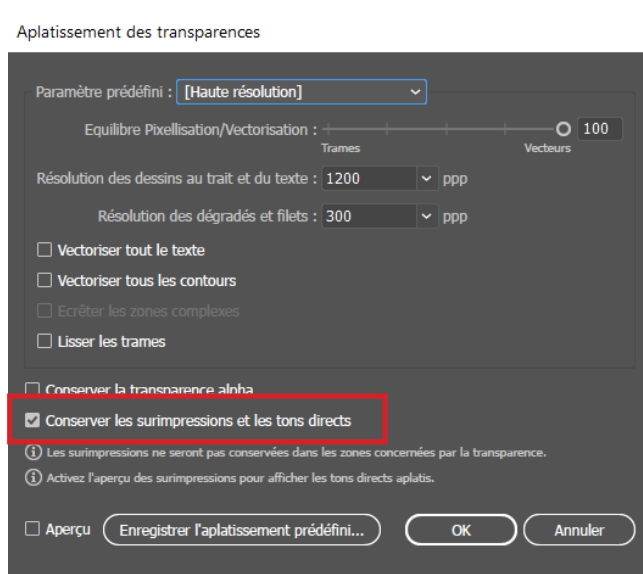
Aplatissement des transparences

Paramètre prédéfini : [Haute résolution]

Equilibre Pixellisation/Vectorisation : 100

Trames

Vecteurs

Résolution des dessins au trait et du texte : 1200 ppp

Résolution des dégradés et filets : 300 ppp

☐ Vectoriser tout le texte

☐ Vectoriser tous les contours

☐ Ecrêter les zones complexes

☐ Lisser les trames

☐ Conserver la transparence alpha

☑ Conserver les surimpressions et les tons directs

ⓘ Les surimpressions ne seront pas conservées dans les zones concernées par la transparence.

ⓘ Activez l'aperçu des surimpressions pour afficher les tons directs aplatis.

☐ Aperçu

Enregistrer l'aplatissement prédéfini...

OK

Annuler